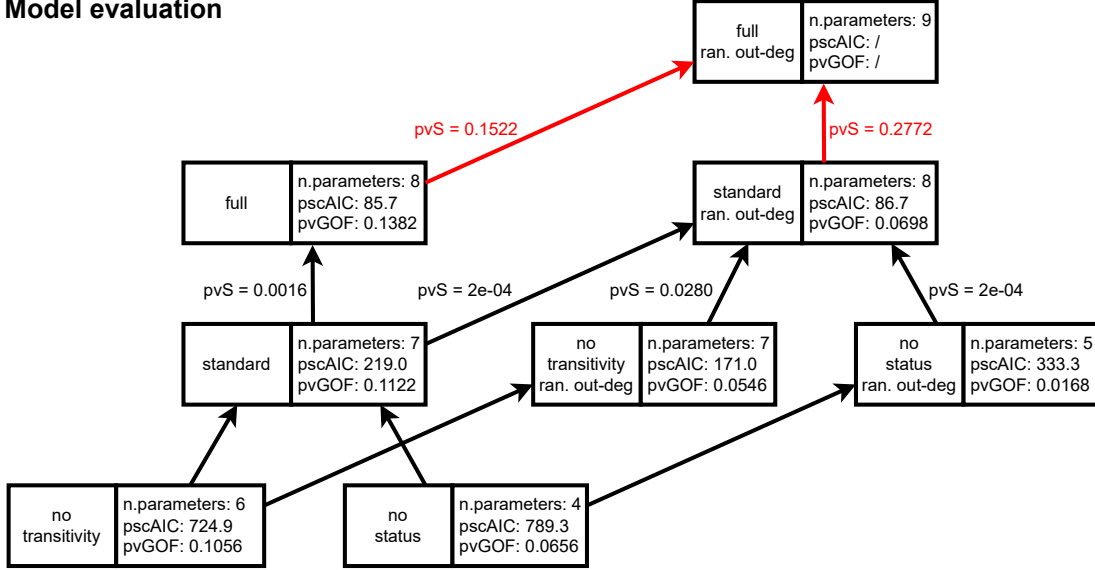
Model evaluation

full
ran. out-deg
n.parameters: 9
pscAIC: /
pvGOF: /

pvS = 0.1522

pvS = 0.2772

full
n.parameters: 8
pscAIC: 85.7
pvGOF: 0.1382

standard
ran. out-deg
n.parameters: 8
pscAIC: 86.7
pvGOF: 0.0698

pvS = 0.0016

pvS = 2e-04

pvS = 0.0280

pvS = 2e-04

standard
n.parameters: 7
pscAIC: 219.0
pvGOF: 0.1122

no
transitivity
ran. out-deg
n.parameters: 7
pscAIC: 171.0
pvGOF: 0.0546

no
status
ran. out-deg
n.parameters: 5
pscAIC: 333.3
pvGOF: 0.0168

no
transitivity
n.parameters: 6
pscAIC: 724.9
pvGOF: 0.1056

no
status
n.parameters: 4
pscAIC: 789.3
pvGOF: 0.0656